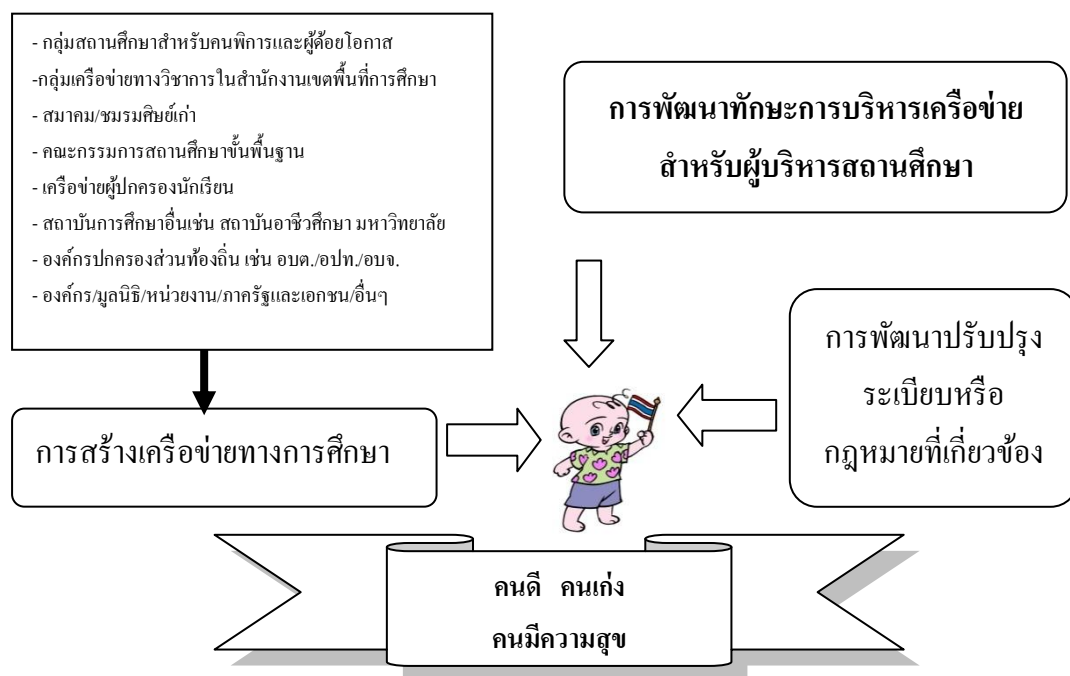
- กลุ่มสถานศึกษาสำหรับคนพิการและผู้ด้อยโอกาส
-กลุ่มเครือข่ายทางวิชาการในสำนักงานเขตพื้นที่การศึกษา
- สมาคม/ชมรมศิษย์เก่า
- คณะกรรมการสถานศึกษาขั้นพื้นฐาน
- เครือข่ายผู้ปกครองนักเรียน
- สถาบันการศึกษาอื่นเช่น สถาบันอาชีวศึกษา มหาวิทยาลัย
- องค์กรปกครองส่วนท้องถิ่น เช่น อบต./อปท./อบจ.
- องค์กร/มูลนิธิ/หน่วยงาน/ภาครัฐและเอกชน/อื่นๆ

การพัฒนาทักษะการบริหารเครือข่าย สำหรับผู้บริหารสถานศึกษา

การพัฒนาปรับปรุง ระเบียบหรือ กฎหมายที่เกี่ยวข้อง

การสร้างเครือข่ายทางการศึกษา

คนดี คนเก่ง
คนมีความสุข